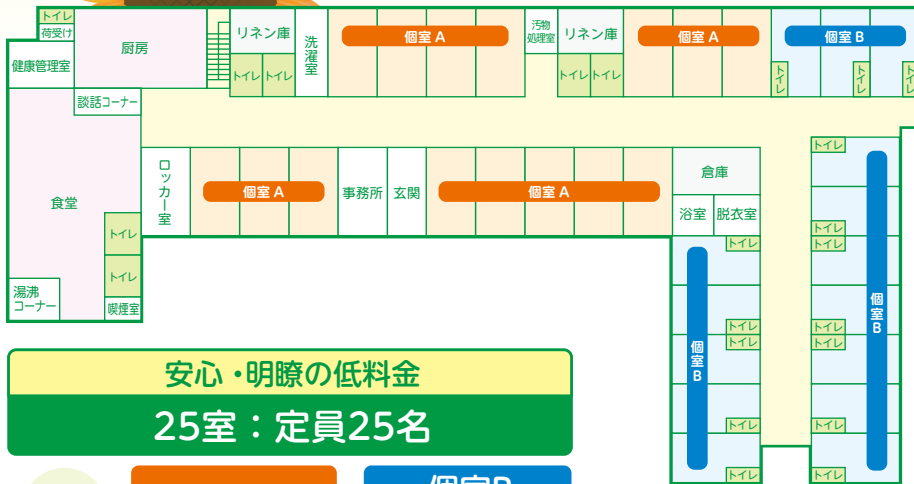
トイレ
荷受け
健康管理室
厨房
リネン庫
トイレ
トイレ
洗濯室
個室 A
汚物処理室
リネン庫
トイレ
トイレ
個室 A
個室 B
トイレ
トイレ
トイレ
談話コーナー
食堂
トイレ
トイレ
湯沸コーナー
喫煙室
ロッカー室
個室 A
事務所
玄関
個室 A
倉庫
浴室
脱衣室
トイレ
トイレ
トイレ
トイレ
トイレ
トイレ
トイレ
トイレ
トイレ
トイレ
トイレ
個室B
個室B
安心・明瞭の低料金
25室：定員25名
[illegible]
個室B